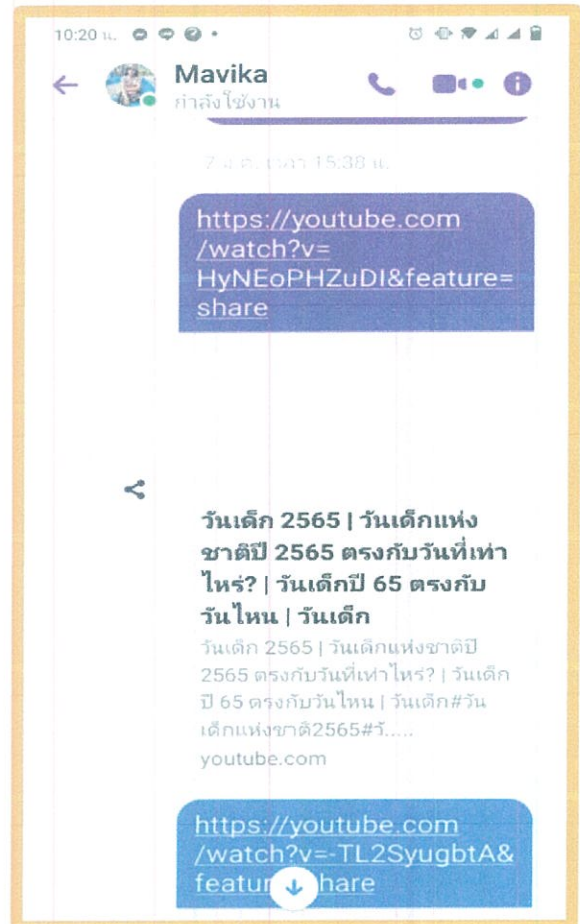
10:20 น.

Mavika
กำลังใช้งาน

2 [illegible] เวลา 15:38 น.

https://youtube.com/watch?v=HyNEoPHZuDI&feature=share

วันเด็ก 2565 | วันเด็กแห่งชาติปี 2565 ตรงกับวันที่เท่าไหร่? | วันเด็กปี 65 ตรงกับวันไหน | วันเด็ก

วันเด็ก 2565 | วันเด็กแห่งชาติปี 2565 ตรงกับวันที่เท่าไหร่? | วันเด็กปี 65 ตรงกับวันไหน | วันเด็ก#วันเด็กแห่งชาติ2565#วั.....
youtube.com

https://youtube.com/watch?v=-TL2SyugbtA&featur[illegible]share